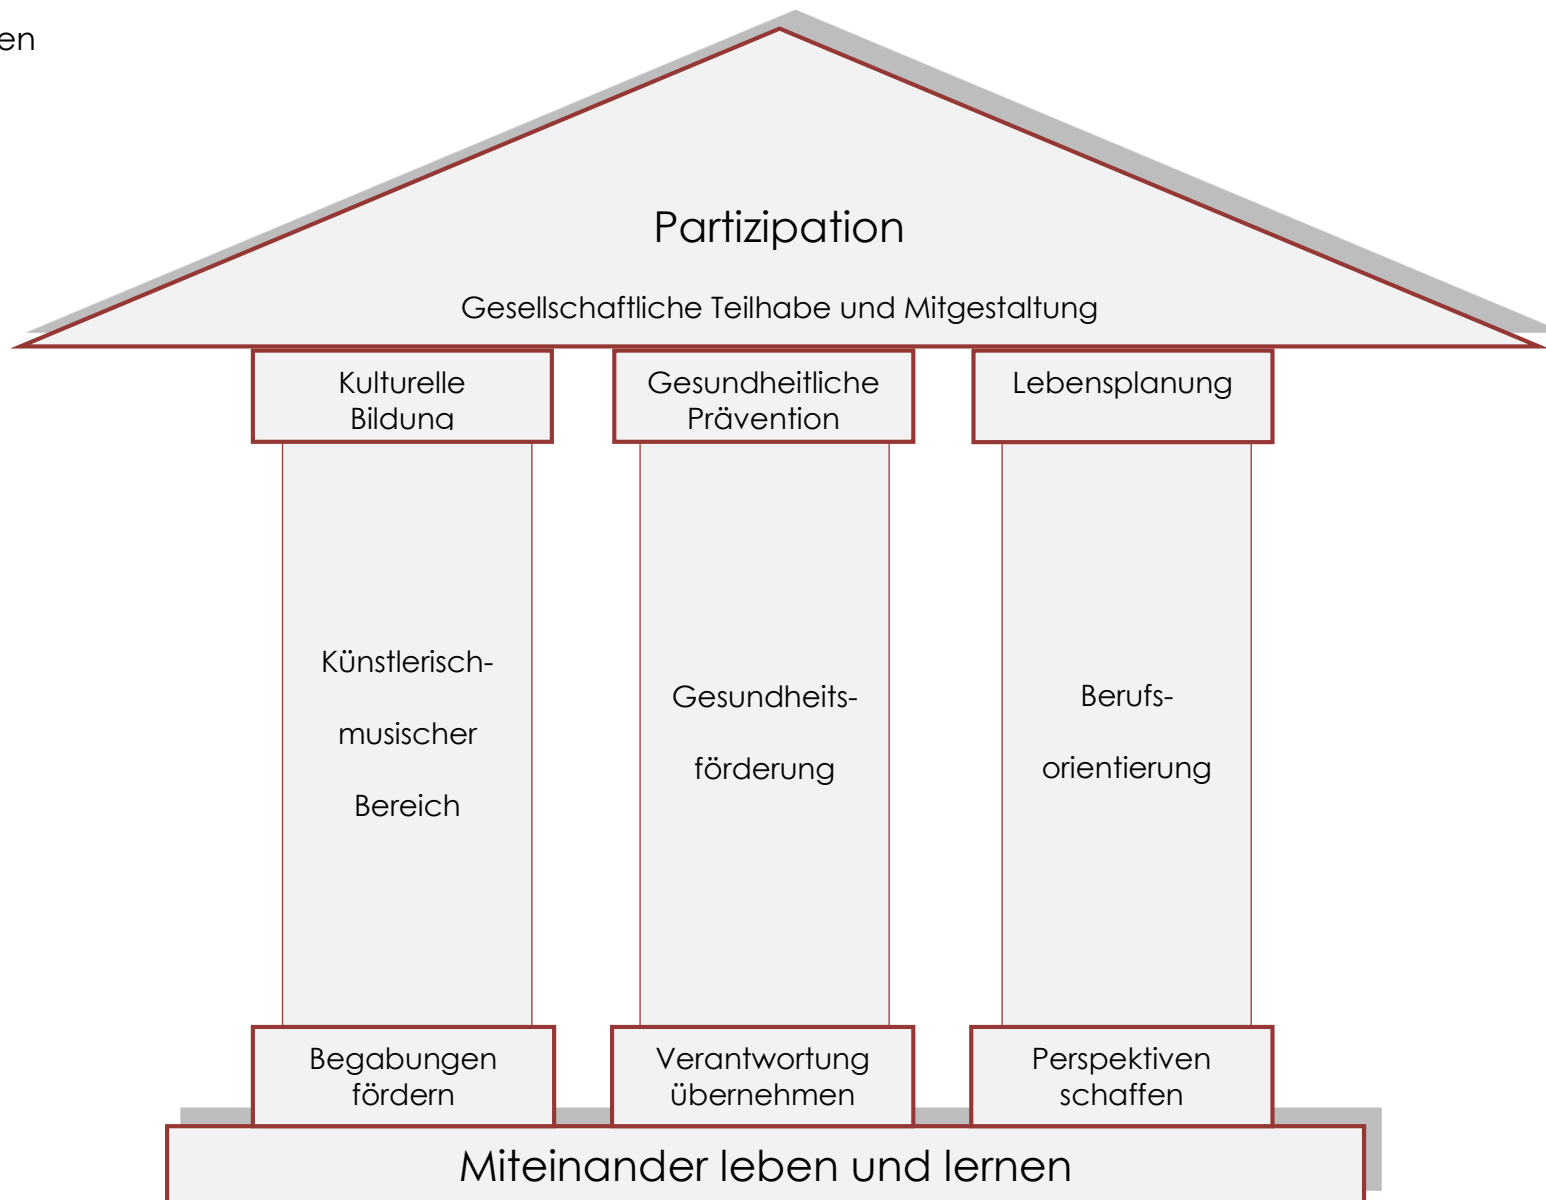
en

Partizipation

Gesellschaftliche Teilhabe und Mitgestaltung

Kulturelle Bildung

Gesundheitliche Prävention

Lebensplanung

Künstlerisch-

musischer

Bereich

Gesundheits-

förderung

Berufs-

orientierung

Begabungen fördern

Verantwortung übernehmen

Perspektiven schaffen

Miteinander leben und lernen